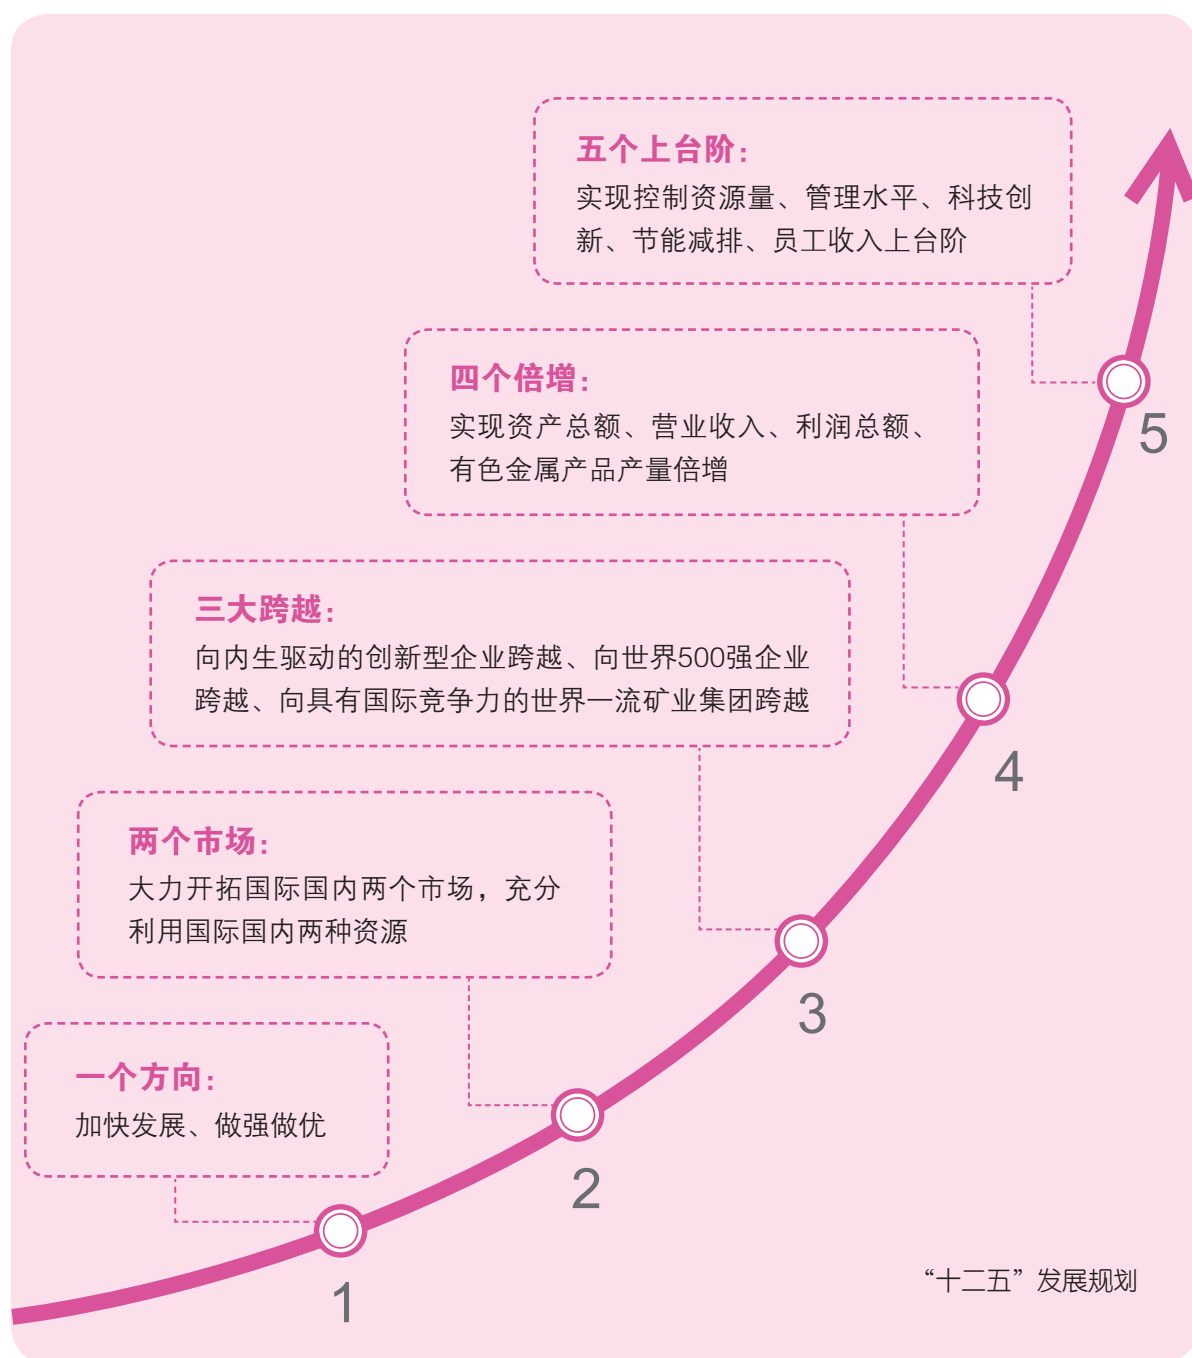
五个上台阶：
实现控制资源量、管理水平、科技创新、节能减排、员工收入上台阶

四个倍增：
实现资产总额、营业收入、利润总额、有色金属产品产量倍增

三大跨越：
向内生驱动的创新型企业跨越、向世界500强企业跨越、向具有国际竞争力的世界一流矿业集团跨越

两个市场：
大力开拓国际国内两个市场，充分利用国际国内两种资源

一个方向：
加快发展、做强做优

5

4

3

2

1

“十二五”发展规划